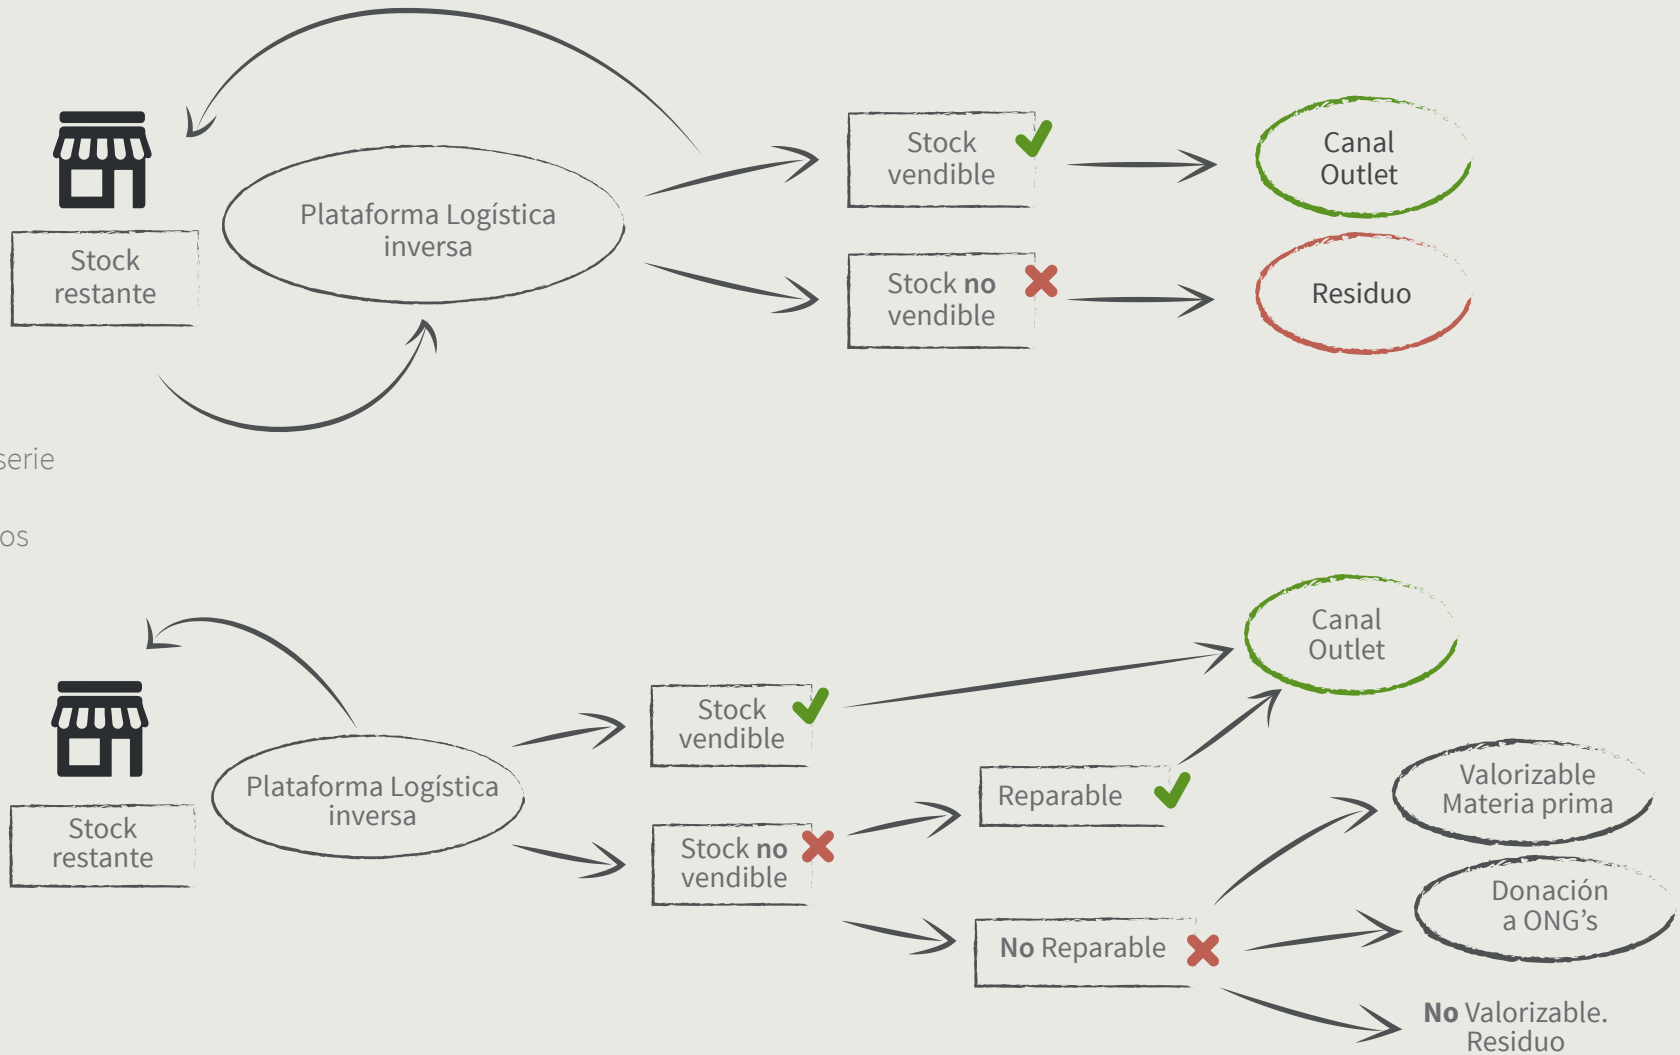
Stock restante

Plataforma Logística inversa

Stock vendible

Stock no vendible

Canal Outlet

Residuo

serie

os

Stock restante

Plataforma Logística inversa

Stock vendible

Stock no vendible

Canal Outlet

Reparable

Valorizable Materia prima

Donación a ONG's

No Reparable

No Valorizable. Residuo